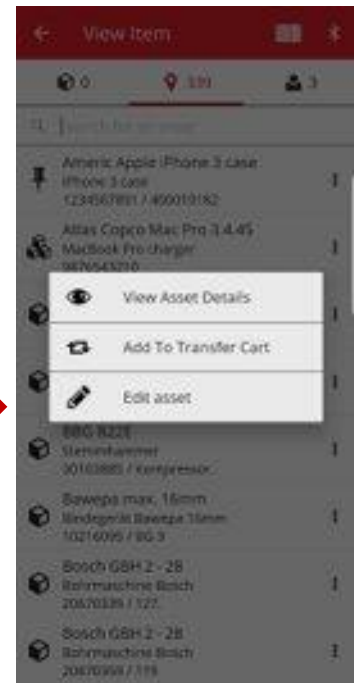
View Item

0
339
3

Search for an asset

Americ Apple iPhone 3 case
iPhone 3 case
1234567891 / 400010182

Atlas Copco Mac Pro 3.4.45
MacBook Pro charger
9876543210

View Asset Details
Add To Transfer Cart
Edit asset

BBG 8228
Stemmhammer
00103885 / Kompressor

Bawepa max. 16mm
Biegegerät Bawepa 16mm
10216095 / BG 3

Bosch GBH 2 - 28
Bohrmaschine Bosch
20870339 / 127

Bosch GBH 2 - 28
Bohrmaschine Bosch
20870359 / 119